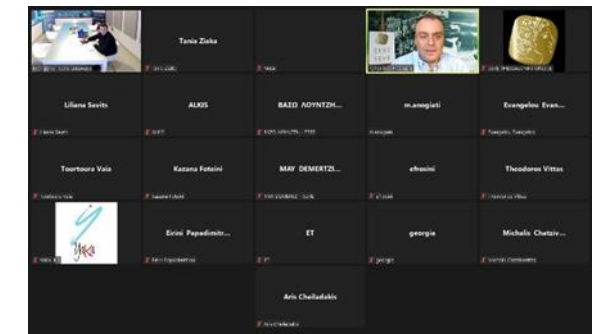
Tania Zioka

Liliana Savits

ALKIS

ΒΑΣΩ ΛΟΥΝΤΖΗ...

m.anogiati

Evangelou Evan...

Tourtoura Vaia

Kazana Foteini

MAY DEMERTZI...

efrosini

Theodoros Vittas

Eirini Papadimitr...

ET

georgia

Michalis Chatziv...

Aris Chelladakis